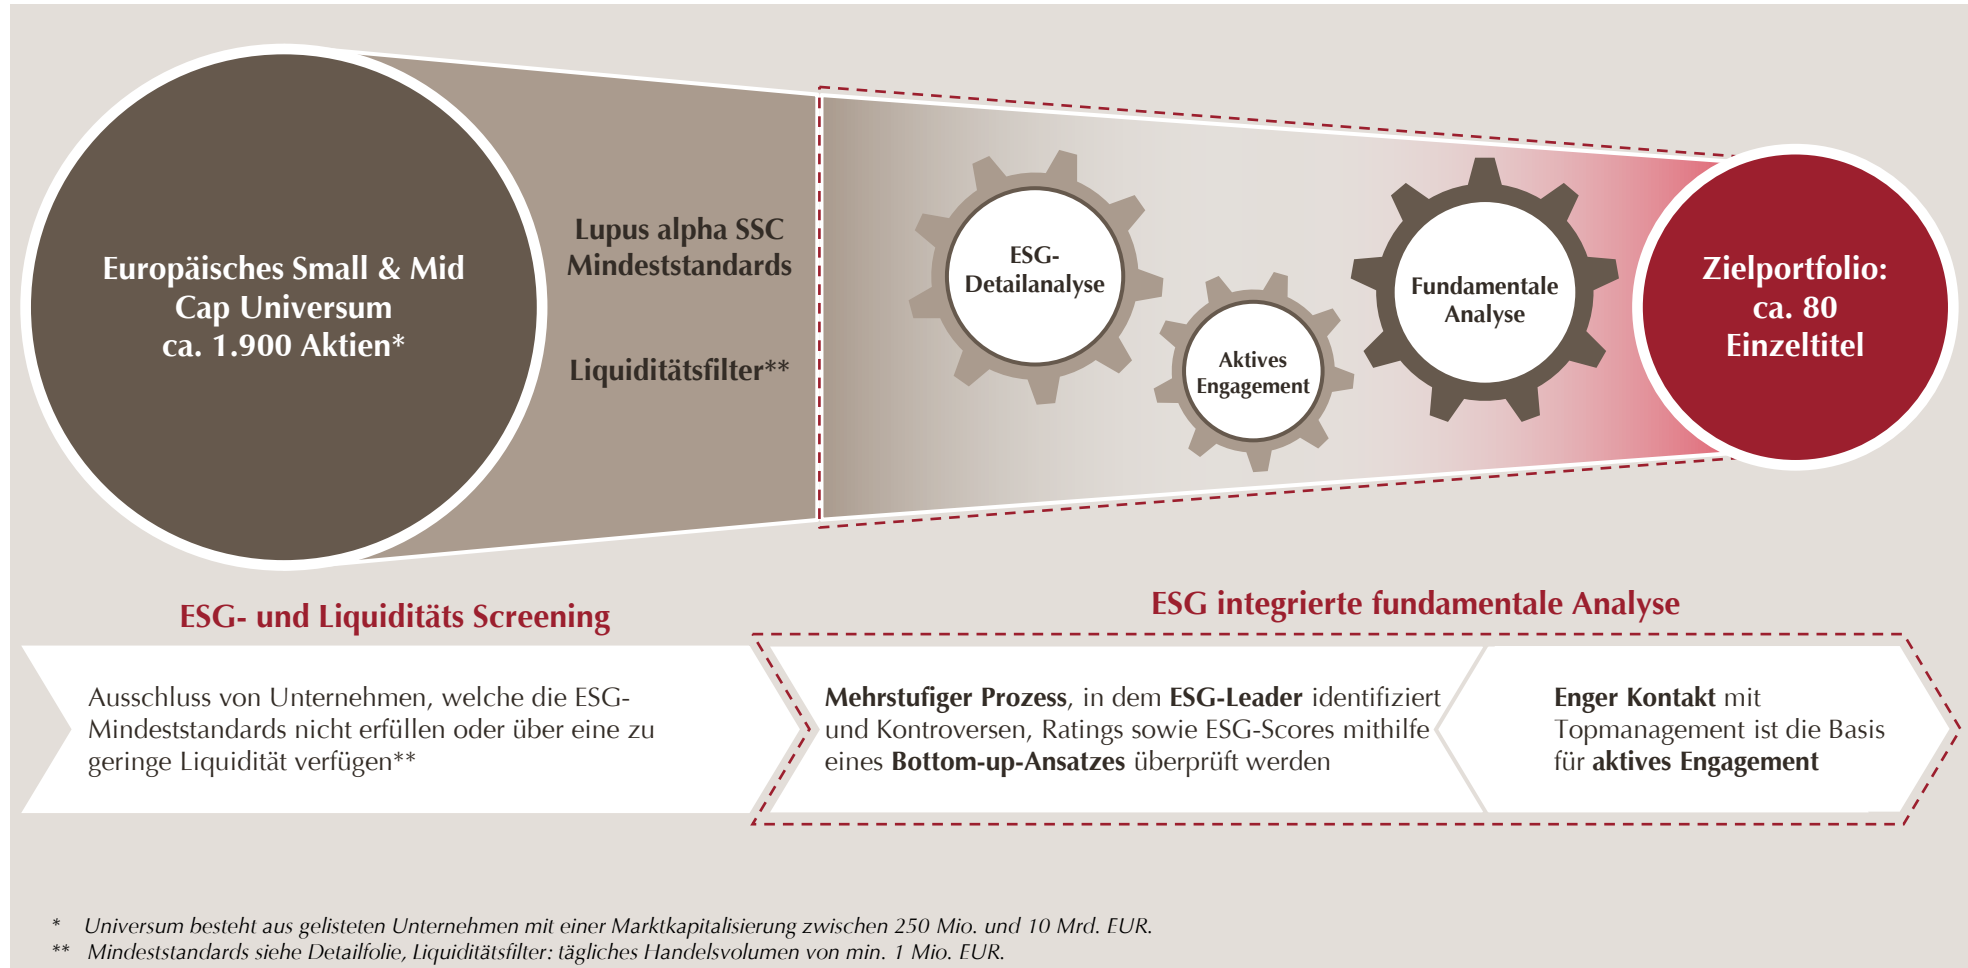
Europäisches Small & Mid Cap Universum ca. 1.900 Aktien*

Lupus alpha SSC Mindeststandards

Liquiditätsfilter**

ESG-Detailanalyse

Aktives Engagement

Fundamentale Analyse

Zielportfolio: ca. 80 Einzeltitel

ESG- und Liquiditäts Screening

ESG integrierte fundamentale Analyse

Ausschluss von Unternehmen, welche die ESG-Mindeststandards nicht erfüllen oder über eine zu geringe Liquidität verfügen**

**Mehrstufiger Prozess**, in dem **ESG-Leader** identifiziert und Kontroversen, Ratings sowie ESG-Scores mithilfe eines **Bottom-up-Ansatzes** überprüft werden

**Enger Kontakt** mit Topmanagement ist die Basis für **aktives Engagement**

* Universum besteht aus gelisteten Unternehmen mit einer Marktkapitalisierung zwischen 250 Mio. und 10 Mrd. EUR.
** Mindeststandards siehe Detailfolie, Liquiditätsfilter: tägliches Handelsvolumen von min. 1 Mio. EUR.